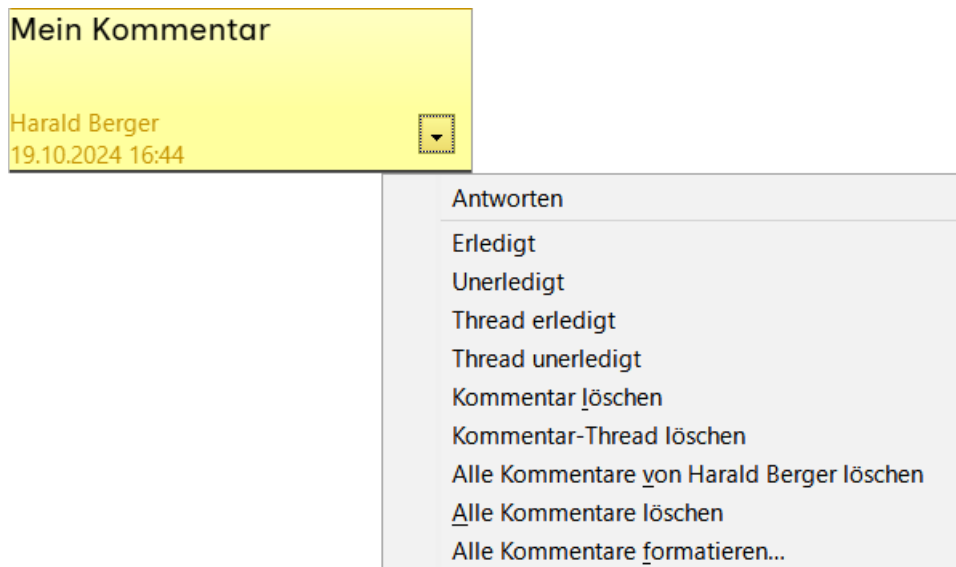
Mein Kommentar

Harald Berger
19.10.2024 16:44

Antworten

Erledigt
Unerledigt
Thread erledigt
Thread unerledigt
Kommentar löschen
Kommentar-Thread löschen
Alle Kommentare von Harald Berger löschen
Alle Kommentare löschen
Alle Kommentare formatieren...